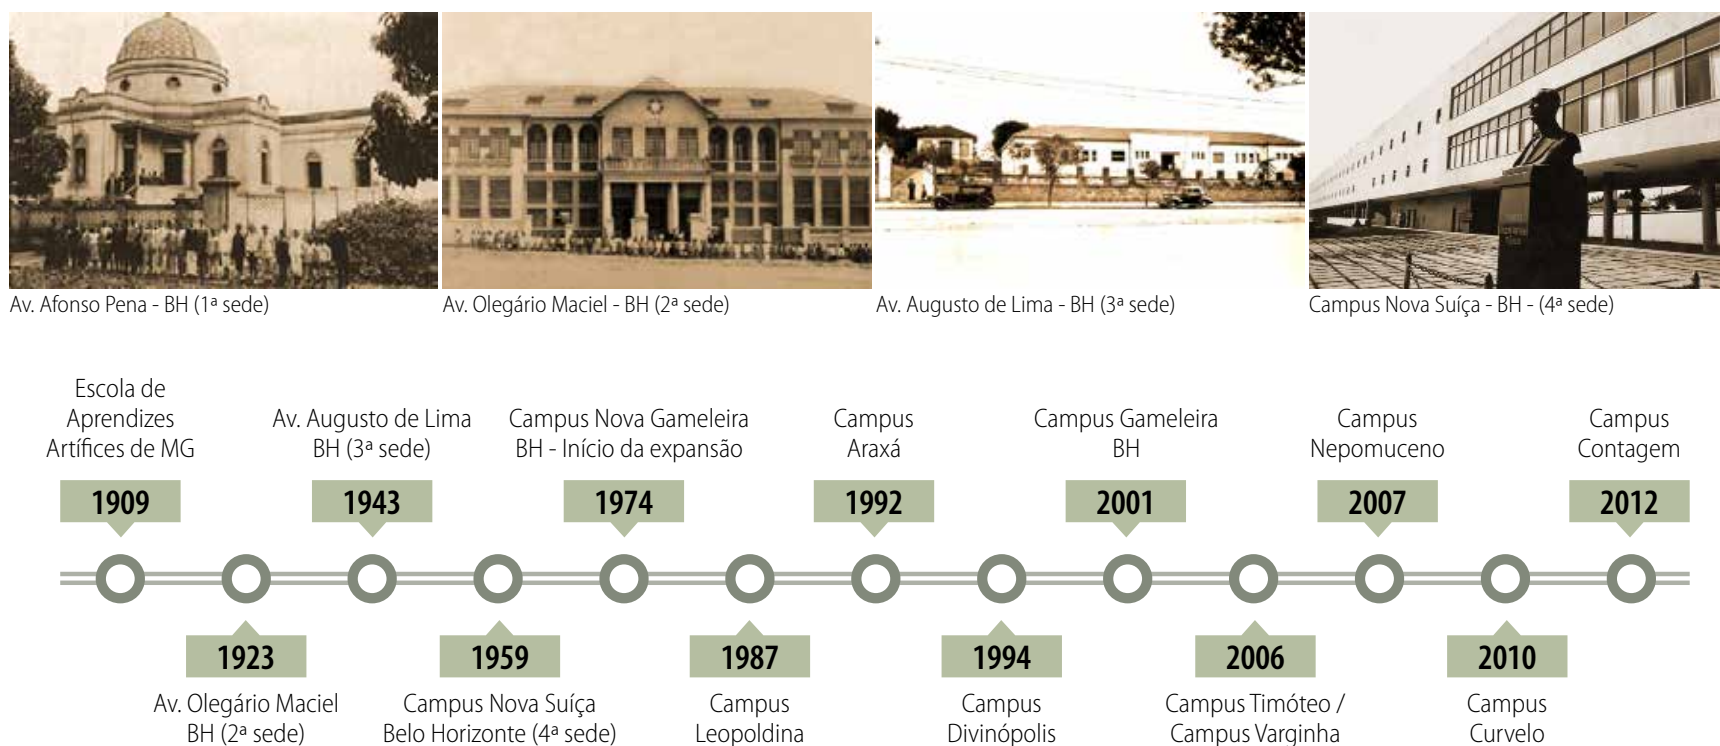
Av. Afonso Pena - BH (1ª sede)

Av. Olegário Maciel - BH (2ª sede)

Av. Augusto de Lima - BH (3ª sede)

Campus Nova Suíça - BH - (4ª sede)

Escola de Aprendizes Artífices de MG
1909

1923
Av. Olegário Maciel BH (2ª sede)

Av. Augusto de Lima BH (3ª sede)
1943

1959
Campus Nova Suíça Belo Horizonte (4ª sede)

Campus Nova Gameleira BH - Início da expansão
1974

1987
Campus Leopoldina

Campus Araxá
1992

1994
Campus Divinópolis

Campus Gameleira BH
2001

2006
Campus Timóteo / Campus Varginha

Campus Nepomuceno
2007

2010
Campus Curvelo

Campus Contagem
2012